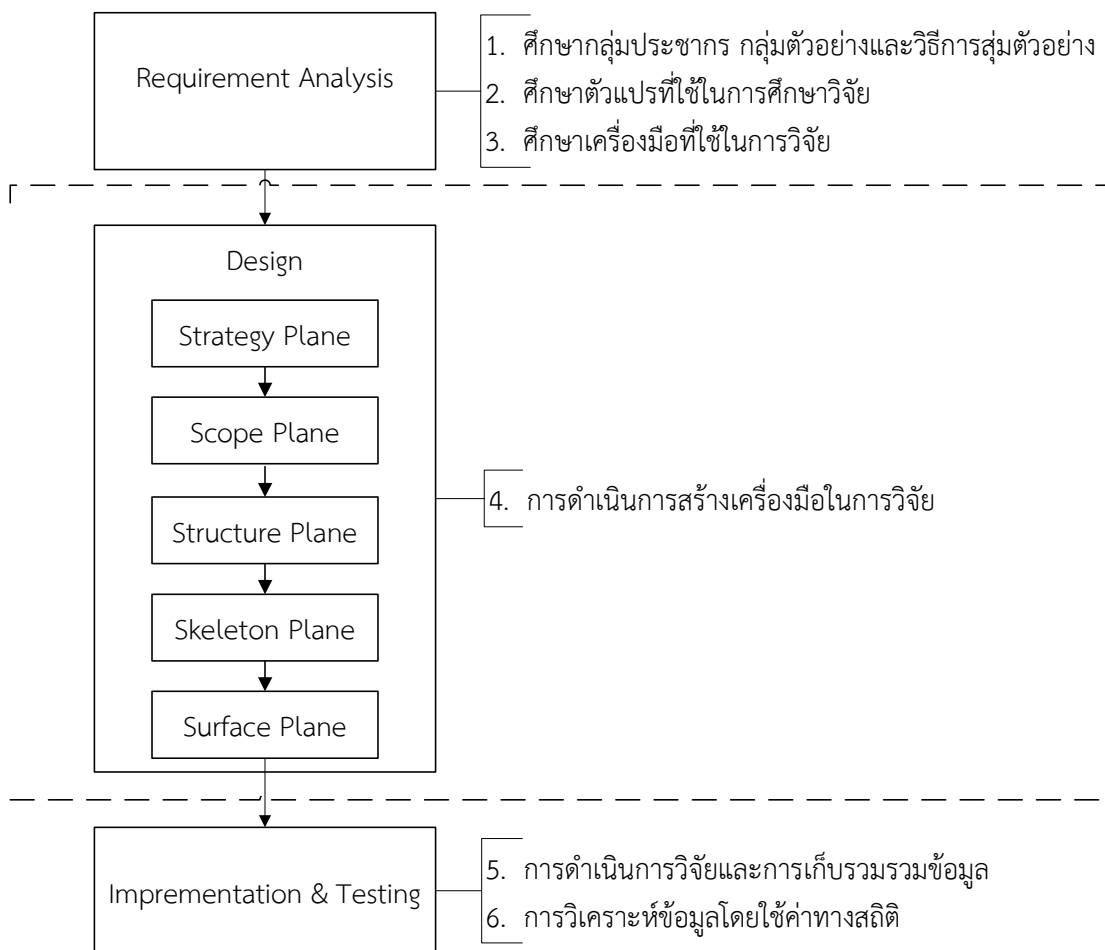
Requirement Analysis

1. ศึกษากลุ่มประชากร กลุ่มตัวอย่างและวิธีการสุ่มตัวอย่าง
2. ศึกษาตัวแปรที่ใช้ในการศึกษาวิจัย
3. ศึกษาเครื่องมือที่ใช้ในการวิจัย

Design

Strategy Plane

Scope Plane

Structure Plane

Skeleton Plane

Surface Plane

4. การดำเนินการสร้างเครื่องมือในการวิจัย

Imprementation & Testing

5. การดำเนินการวิจัยและการเก็บรวมรวมข้อมูล
6. การวิเคราะห์ข้อมูลโดยใช้ค่าทางสถิติ